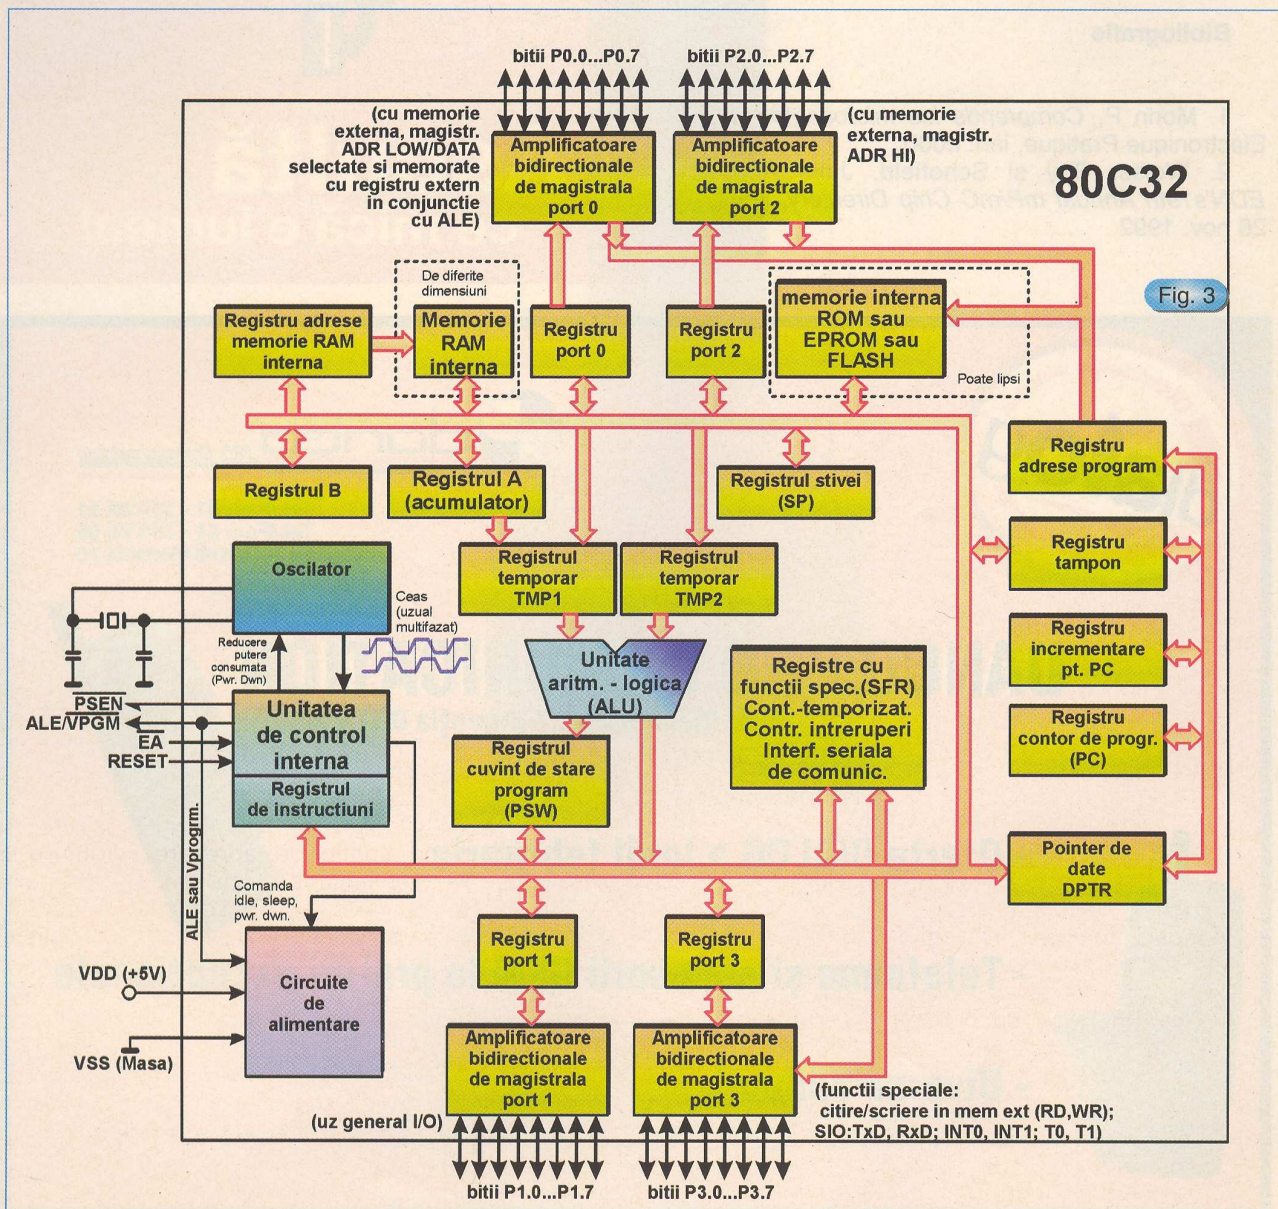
bitii P0.0...P0.7

bitii P2.0...P2.7

(cu memorie externa, magistr. ADR LOW/DATA selectate si memorate cu registru extern in conjunctie cu ALE)

Amplificatoare bidirectionale de magistrala port 0

Amplificatoare bidirectionale de magistrala port 2

(cu memorie externa, magistr. ADR HI)

80C32

Fig. 3

De diferite dimensiuni

Registru adrese memorie RAM interna

Memorie RAM interna

Registru port 0

Registru port 2

memorie interna ROM sau EPROM sau FLASH

Poate lipsi

Registru adrese program

Registrul B

Registrul A (acumulator)

Registrul stivei (SP)

Registru tampon

Oscilator

Ceas (uzual multifazat)

Registrul temporar TMP1

Registrul temporar TMP2

Registru incrementare pt. PC

Reducere putere consumata (Pwr. Dwn)

Unitate aritm. - logica (ALU)

Registre cu functii spec.(SFR) Cont.-temporizat. Contr. intreruperi Interf. seriala de comunic.

Registru contor de progr. (PC)

$\overline{PSEN}$

ALE/$\overline{VPGM}$

$\overline{EA}$

RESET

Unitatea de control interna

Registrul de instructiuni

Registrul cuvint de stare program (PSW)

ALE sau Vprogrm.

Pointer de date DPTR

Comanda idle, sleep, pwr. dwn.

Registru port 1

Registru port 3

VDD (+5V)

Circuite de alimentare

VSS (Masa)

Amplificatoare bidirectionale de magistrala port 1

Amplificatoare bidirectionale de magistrala port 3

(functii speciale: citire/scriere in mem ext (RD,WR); SIO:TxD, RxD; INT0, INT1; T0, T1)

(uz general I/O)

bitii P1.0...P1.7

bitii P3.0...P3.7